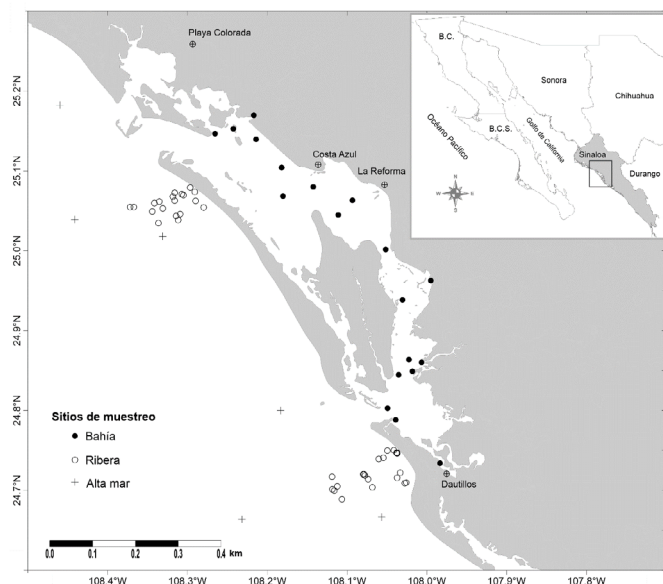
Playa Colorada

25.2°N

25.1°N

25.0°N

24.9°N

24.8°N

24.7°N

Costa Azul

La Reforma

B.C.

Sonora

Chihuahua

Océano Pacífico

B.C.S.

Golfo de California

Sinaloa

Durango

N

W

E

S

Sitios de muestreo

Bahía

Ribera

Alta mar

Dautillos

0.0 0.1 0.2 0.3 0.4 km

108.4°W 108.3°W 108.2°W 108.1°W 108.0°W 107.9°W 107.8°W